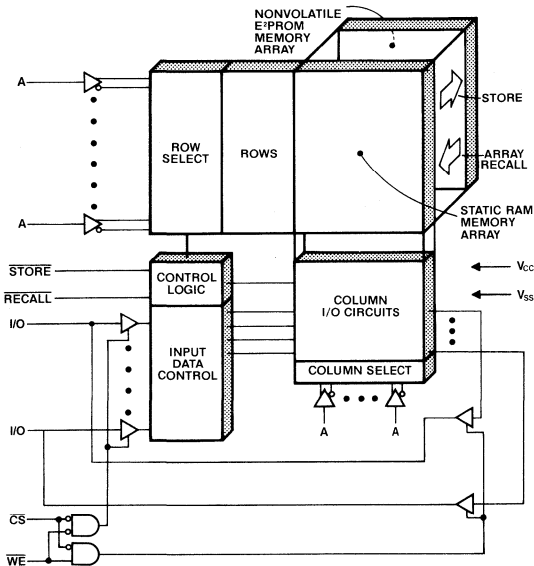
NONVOLATILE $E^2PROM$ MEMORY ARRAY

A

ROW SELECT

ROWS

STORE

ARRAY RECALL

A

STATIC RAM MEMORY ARRAY

$\overline{STORE}$

$\overline{RECALL}$

CONTROL LOGIC

$V_{CC}$

$V_{SS}$

COLUMN I/O CIRCUITS

I/O

INPUT DATA CONTROL

COLUMN SELECT

I/O

A

A

$\overline{CS}$

$\overline{WE}$